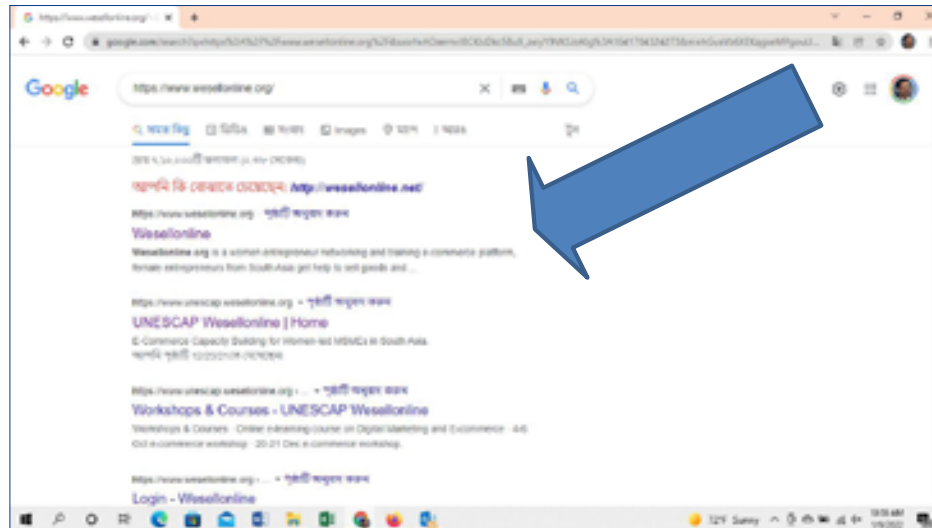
https://www.wesellonline.org/ - ×

google.com/search?q=https%3A%2F%2Fwww.wesellonline.org%2F

Google

https://www.wesellonline.org/

সকল ভিডিও সংবাদ Images ম্যাপ আরও

টুল

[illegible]

আপনি কি খোঁজ করতে চেয়েছেন: http://wesellonline.net/

https://www.wesellonline.org · পৃষ্ঠাটি অনুবাদ করুন

Wesellonline

Wesellonline.org is a women entrepreneur networking and training e-commerce platform, female entrepreneurs from South Asia get help to sell goods and ...

https://www.unescap.wesellonline.org · পৃষ্ঠাটি অনুবাদ করুন

UNESCAP Wesellonline | Home

E-Commerce Capacity Building for Women-led MSMEs in South Asia.
আপনি পৃষ্ঠাটি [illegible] দেখেছেন

https://www.unescap.wesellonline.org › ... · পৃষ্ঠাটি অনুবাদ করুন

Workshops & Courses - UNESCAP Wesellonline

Workshops & Courses · Online e-learning course on Digital Marketing and E-commerce · 4-6 Oct e-commerce workshop · 20-21 Dec e-commerce workshop.

https://www.wesellonline.org › ... · পৃষ্ঠাটি অনুবাদ করুন

Login - Wesellonline

72°F Sunny